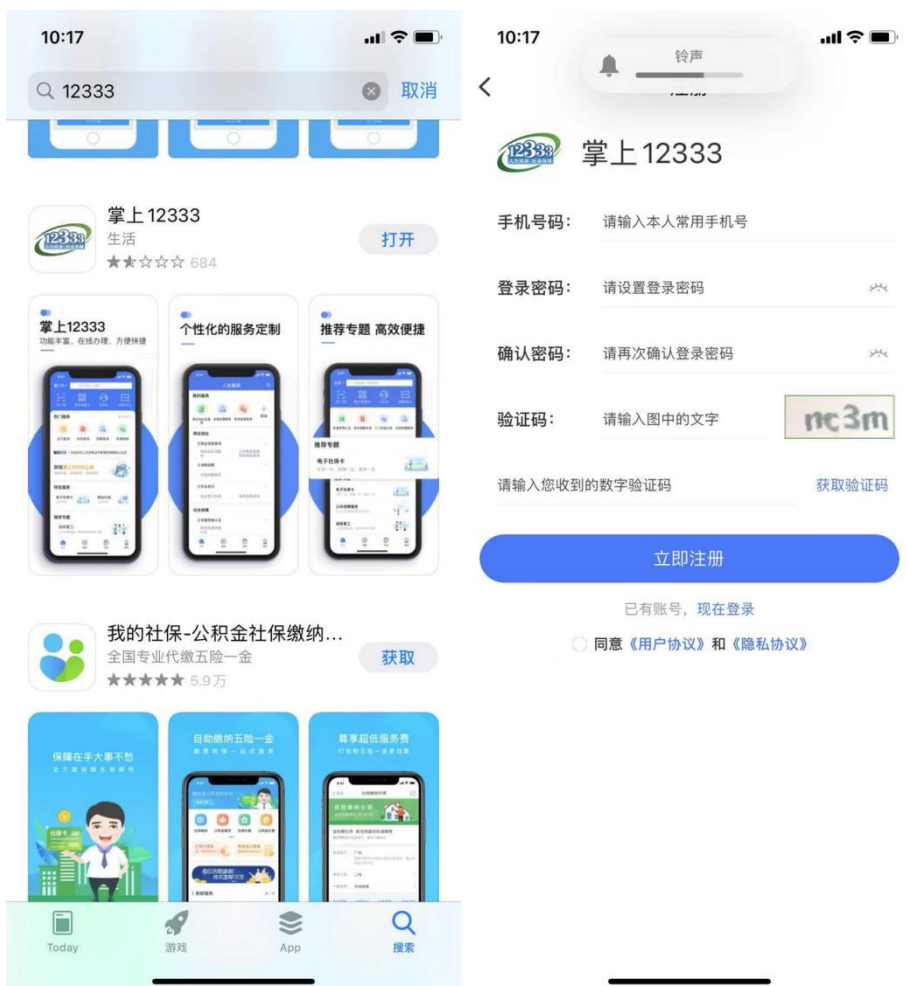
10:17

12333 取消

掌上12333
生活
684
打开

掌上12333
功能丰富、在线办理、方便快捷

个性化的服务定制

推荐专题 高效便捷

推荐专题
电子社保卡

我的社保-公积金社保缴纳...
全国专业代缴五险一金
5.9万
获取

保障在手大事不愁

自助缴纳五险一金

尊享超低服务费

Today 游戏 App 搜索

10:17

铃声

注册

12333

掌上12333

手机号码: 请输入本人常用手机号

登录密码: 请设置登录密码

确认密码: 请再次确认登录密码

验证码: 请输入图中的文字 nc3m

请输入您收到的数字验证码 获取验证码

立即注册

已有账号, 现在登录

同意《用户协议》和《隐私协议》